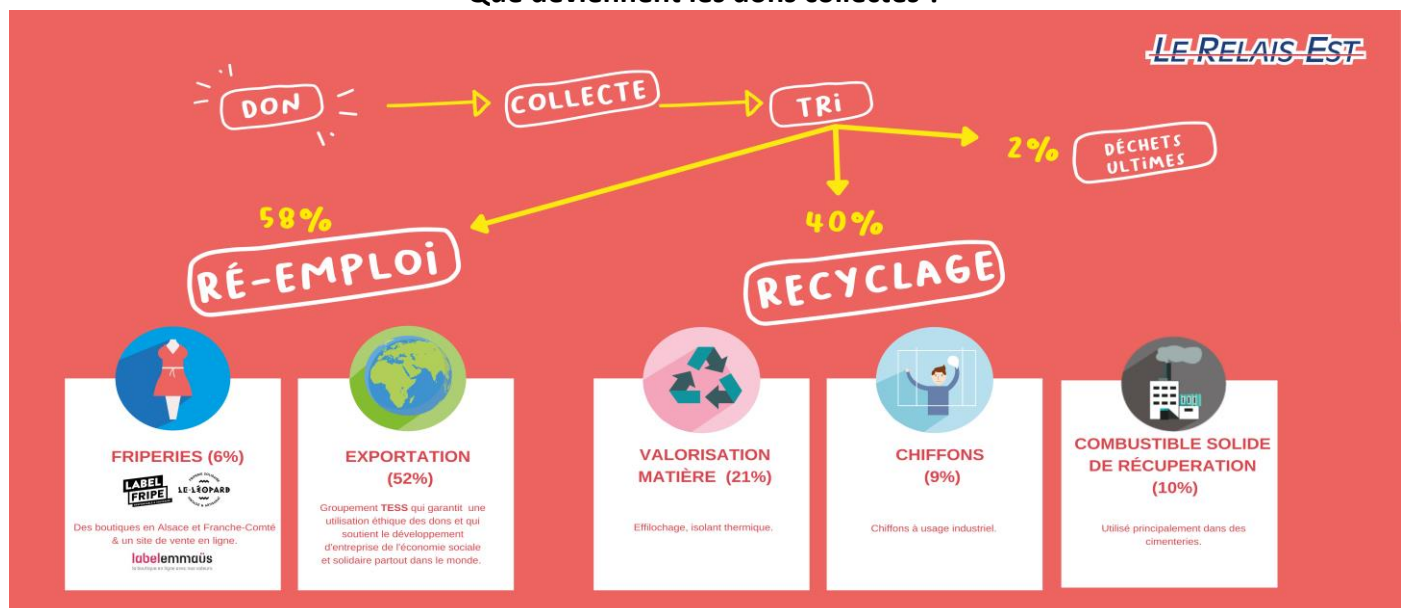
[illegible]

LE RELAIS EST

DON
COLLECTE
TRI
2%
DÉCHETS ULTIMES
58%
RÉ-EMPLOI
40%
RECYCLAGE

FRIPERIES (6%)

LABEL FRIPE
LE LÉOPARD

Des boutiques en Alsace et Franche-Comté & un site de vente en ligne.

labelemmaüs
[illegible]

EXPORTATION (52%)

Groupement TESS qui garantit une utilisation éthique des dons et qui soutient le développement d'entreprise de l'économie sociale et solidaire partout dans le monde.

VALORISATION MATIÈRE (21%)

Effilochage, isolant thermique.

CHIFFONS (9%)

Chiffons à usage industriel.

COMBUSTIBLE SOLIDE DE RÉCUPERATION (10%)

Utilisé principalement dans des cimenteries.